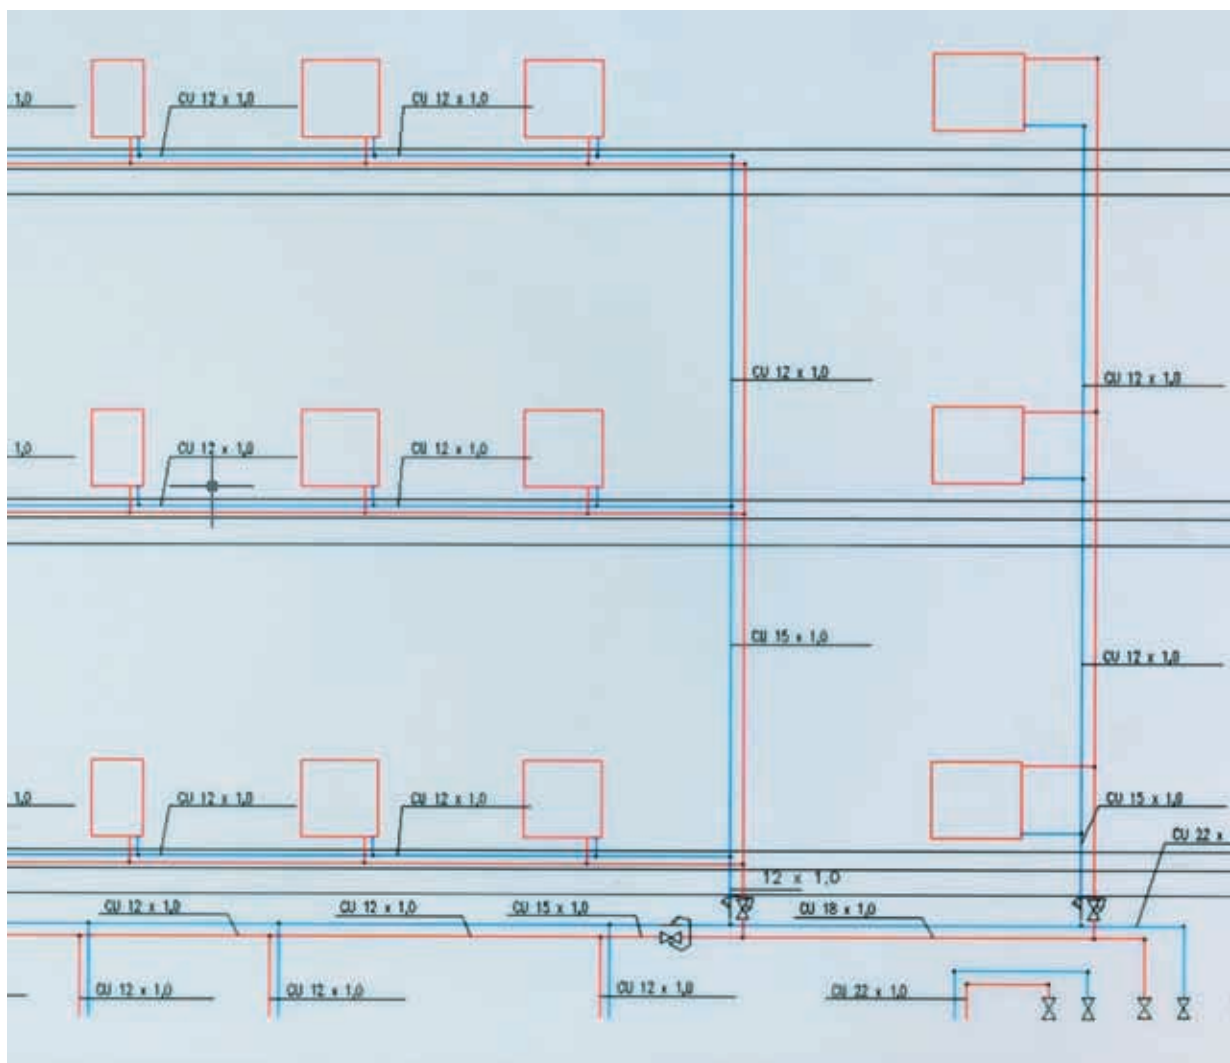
1,0
CU 12 x 1,0
CU 12 x 1,0
CU 12 x 1,0
CU 12 x 1,0
1,0
CU 12 x 1,0
CU 12 x 1,0
CU 15 x 1,0
CU 12 x 1,0
1,0
CU 12 x 1,0
CU 12 x 1,0
CU 15 x 1,0
CU 22 x
12 x 1,0
CU 12 x 1,0
CU 12 x 1,0
CU 15 x 1,0
CU 18 x 1,0
CU 12 x 1,0
CU 12 x 1,0
CU 12 x 1,0
CU 22 x 1,0